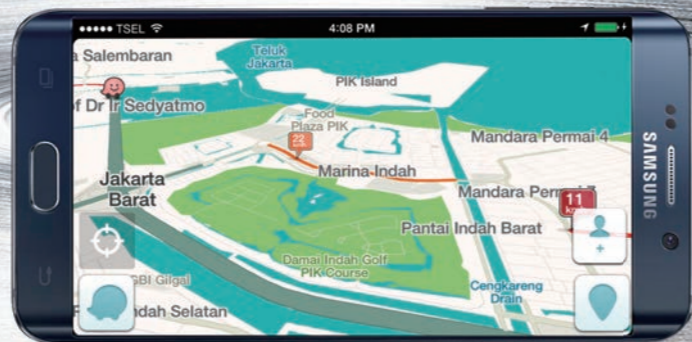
●●●●● TSEL

4:08 PM

a Salembaran

Teluk Jakarta

PIK Island

f Dr Ir Sedyatmo

Food Plaza PIK

22

Mandara Permai 4

SAMSUNG

Marina Indah

Jakarta Barat

Mandara Permai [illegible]

11

Pantai Indah Barat

Damai Indah Golf PIK Course

GBI Gilgal

Cengkareng Drain

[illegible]dah Selatan